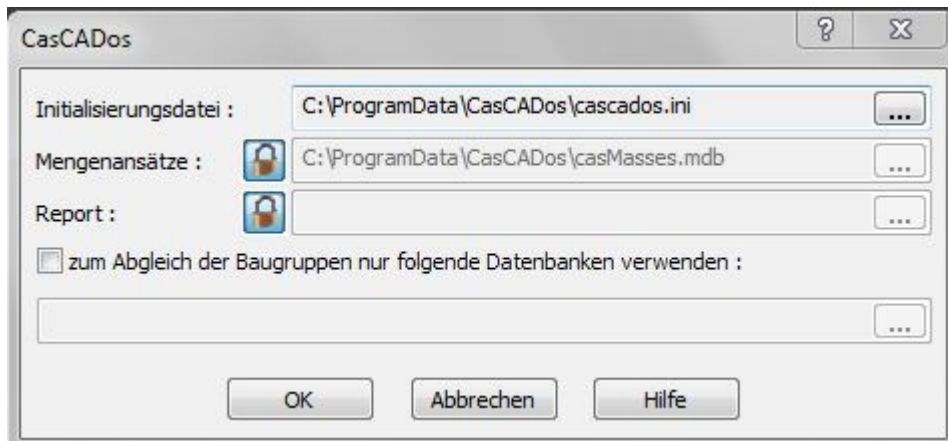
CasCADos

?

X

Initialisierungsdatei :

C:\ProgramData\CasCADos\cascados.ini

...

Mengenansätze :

C:\ProgramData\CasCADos\casMasses.mdb

...

Report :

...

zum Abgleich der Baugruppen nur folgende Datenbanken verwenden :

...

OK

Abbrechen

Hilfe